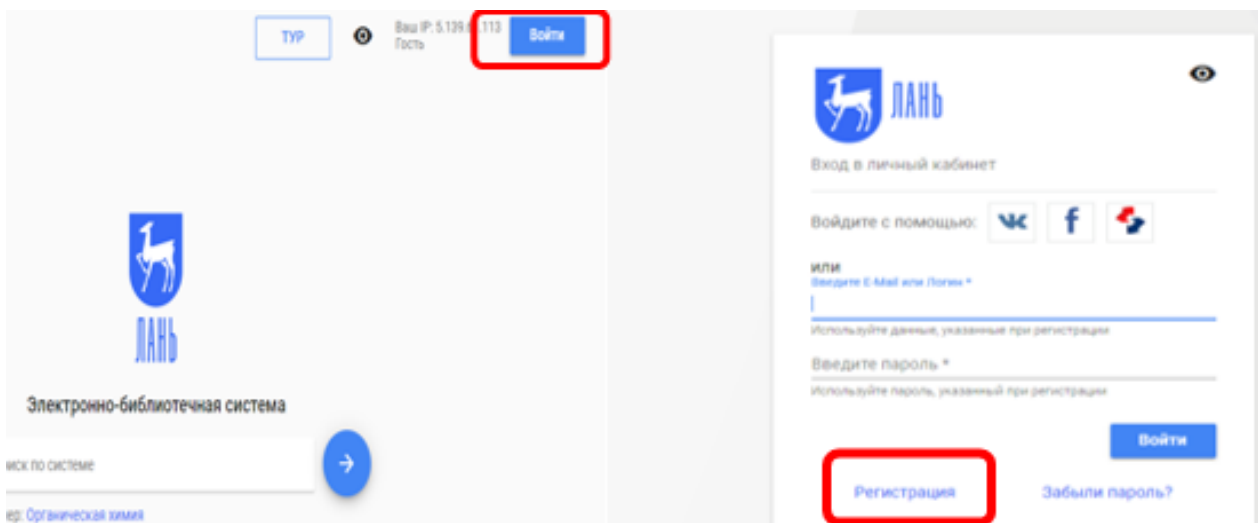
ТУР

Ваш IP: 5.139.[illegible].113
Гость

Войти

ЛАНЬ

Электронно-библиотечная система

иск по системе

ер: Органическая химия

ЛАНЬ

Вход в личный кабинет

Войдите с помощью:

или
Введите E-Mail или Логин *

Используйте данные, указанные при регистрации

Введите пароль *

Используйте пароль, указанный при регистрации

Войти

Регистрация

Забыли пароль?